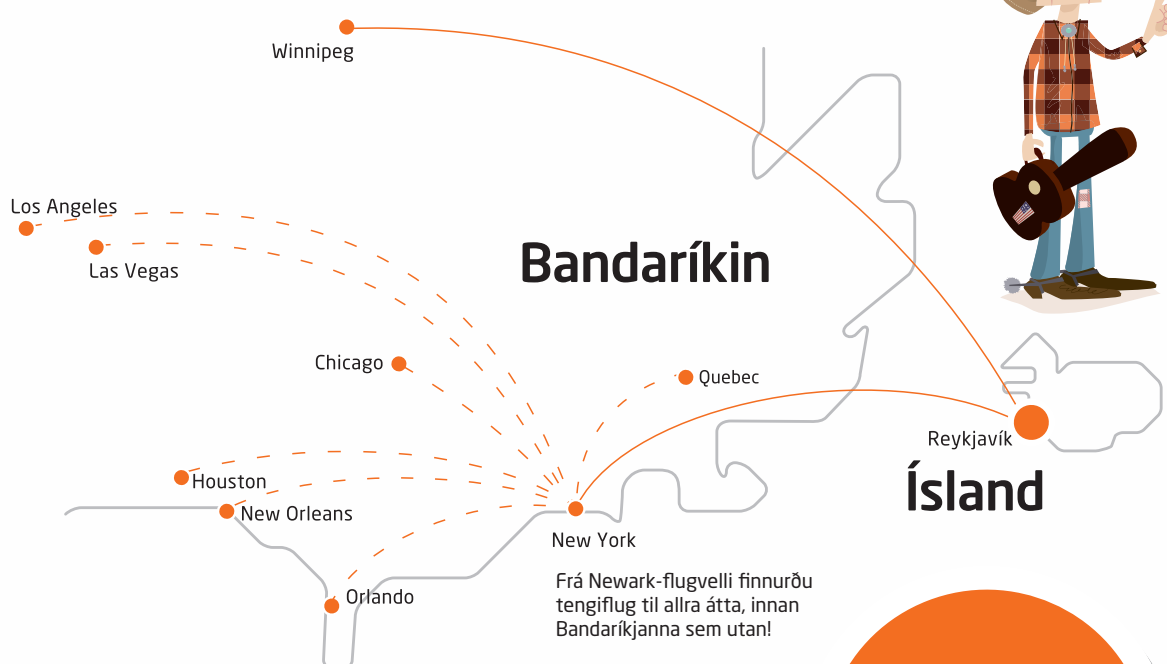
Winnipeg

Los Angeles

Las Vegas

Bandaríkin

Chicago

Quebec

Reykjavík

Houston

New Orleans

Ísland

New York

Orlando

Frá Newark-flugvelli finnurðu tengiflug til allra átta, innan Bandaríkjanna sem utan!